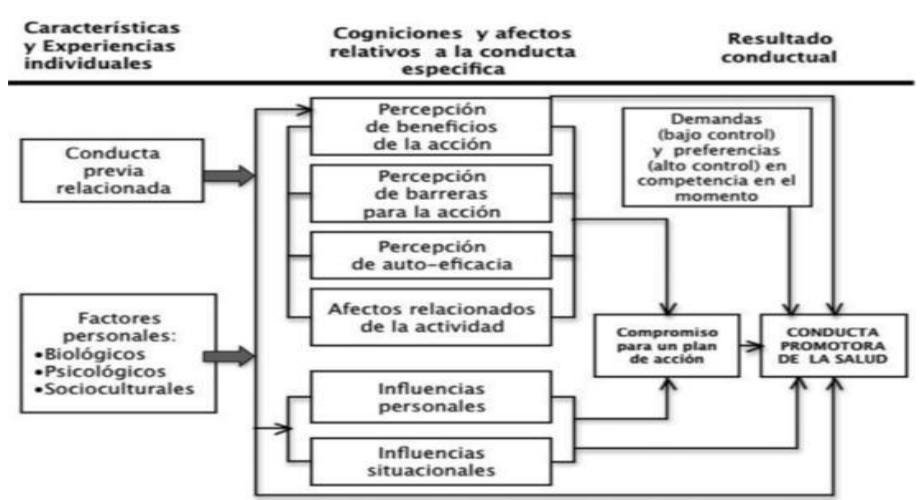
Características y Experiencias individuales

Cogniciones y afectos relativos a la conducta especifica

Resultado conductual

Conducta previa relacionada

Factores personales:
•Biológicos
•Psicológicos
•Socioculturales

Percepción de beneficios de la acción

Percepción de barreras para la acción

Percepción de auto-eficacia

Afectos relacionados de la actividad

Influencias personales

Influencias situacionales

Demandas (bajo control) y preferencias (alto control) en competencia en el momento

Compromiso para un plan de acción

CONDUCTA PROMOTORA DE LA SALUD